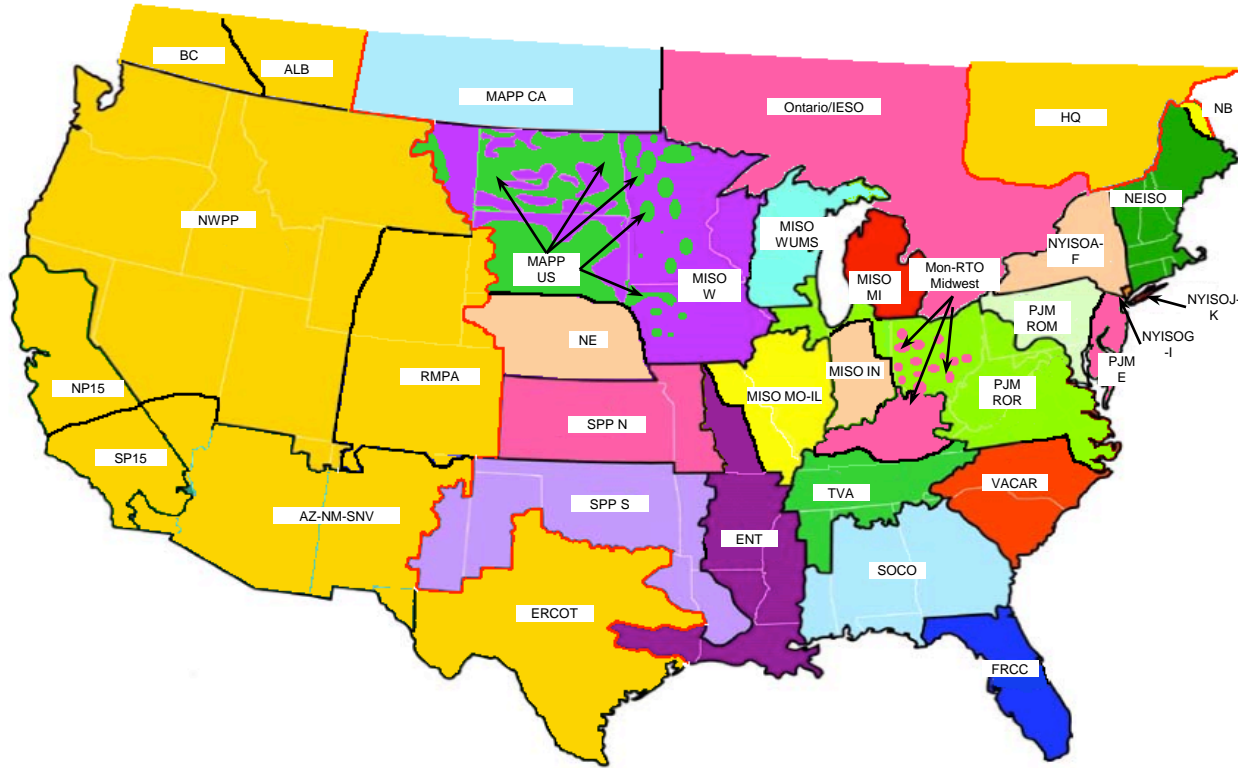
BC
ALB
MAPP CA
Ontario/IESO
HQ
NB
NWPP
NEISO
MISO WUMS
MAPP US
MISO W
MISO MI
Mon-RTO Midwest
NYISOA-F
NYISOJ-K
NYISOG-I
PJM ROM
NE
NP15
RMPA
MISO IN
PJM E
PJM ROR
MISO MO-IL
SPP N
SP15
VACAR
TVA
AZ-NM-SNV
SPP S
ENT
SOCO
ERCOT
FRCC